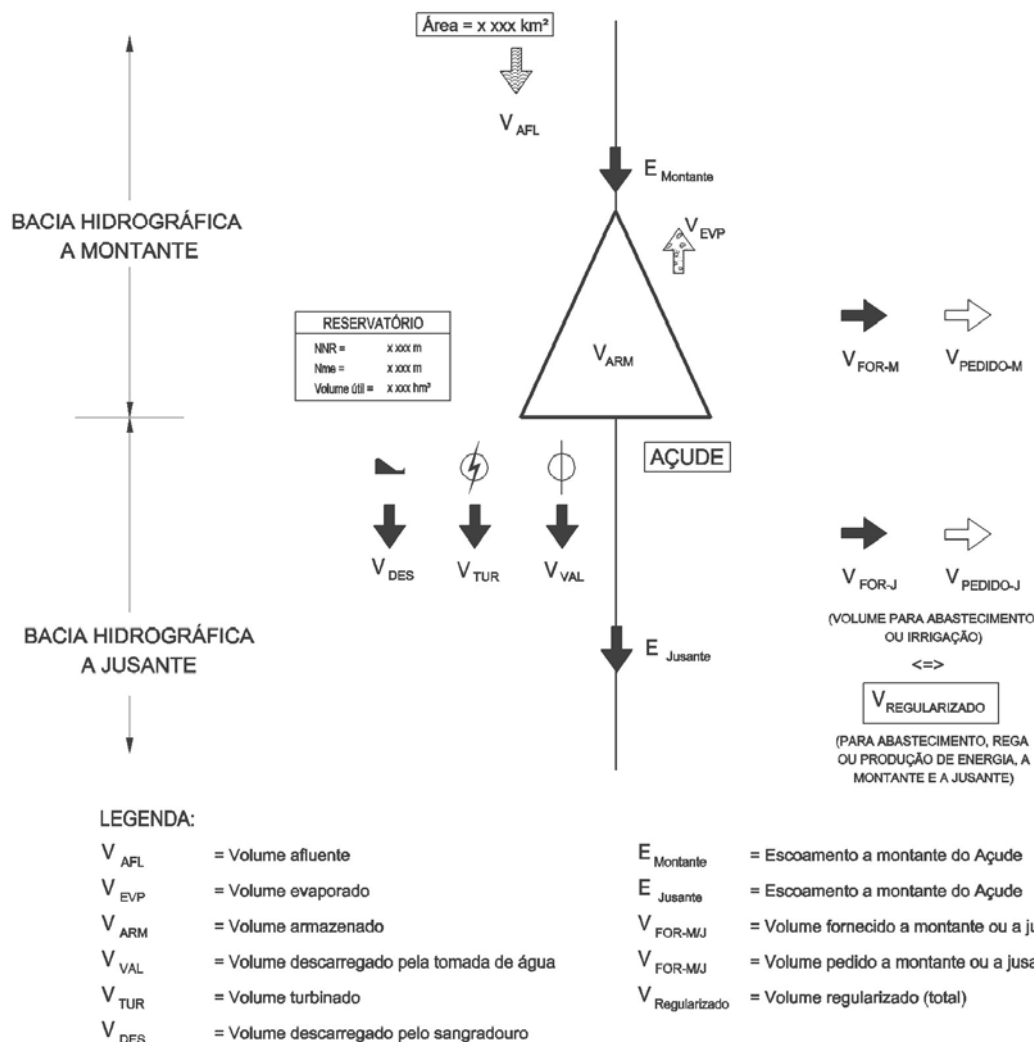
Área = x xxx km²

$V_{AFL}$

$E_{Montante}$

$V_{EVP}$

BACIA HIDROGRÁFICA A MONTANTE

RESERVATÓRIO
NNR = x xxx m
Nme = x xxx m
Volume útil = x xxx hm³

$V_{ARM}$

$V_{FOR-M}$ $V_{PEDIDO-M}$

AÇUDE

$V_{DES}$ $V_{TUR}$ $V_{VAL}$

$V_{FOR-J}$ $V_{PEDIDO-J}$

(VOLUME PARA ABASTECIMENTO OU IRRIGAÇÃO)

<=>

$V_{REGULARIZADO}$

(PARA ABASTECIMENTO, REGA OU PRODUÇÃO DE ENERGIA, A MONTANTE E A JUSANTE)

BACIA HIDROGRÁFICA A JUSANTE

$E_{Jusante}$

LEGENDA:

$V_{AFL}$ = Volume afluente
$V_{EVP}$ = Volume evaporado
$V_{ARM}$ = Volume armazenado
$V_{VAL}$ = Volume descarregado pela tomada de água
$V_{TUR}$ = Volume turbinado
$V_{DES}$ = Volume descarregado pelo sangradouro

$E_{Montante}$ = Escoamento a montante do Açude
$E_{Jusante}$ = Escoamento a montante do Açude
$V_{FOR-M/J}$ = Volume fornecido a montante ou a ju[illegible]
$V_{FOR-M/J}$ = Volume pedido a montante ou a jusa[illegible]
$V_{Regularizado}$ = Volume regularizado (total)